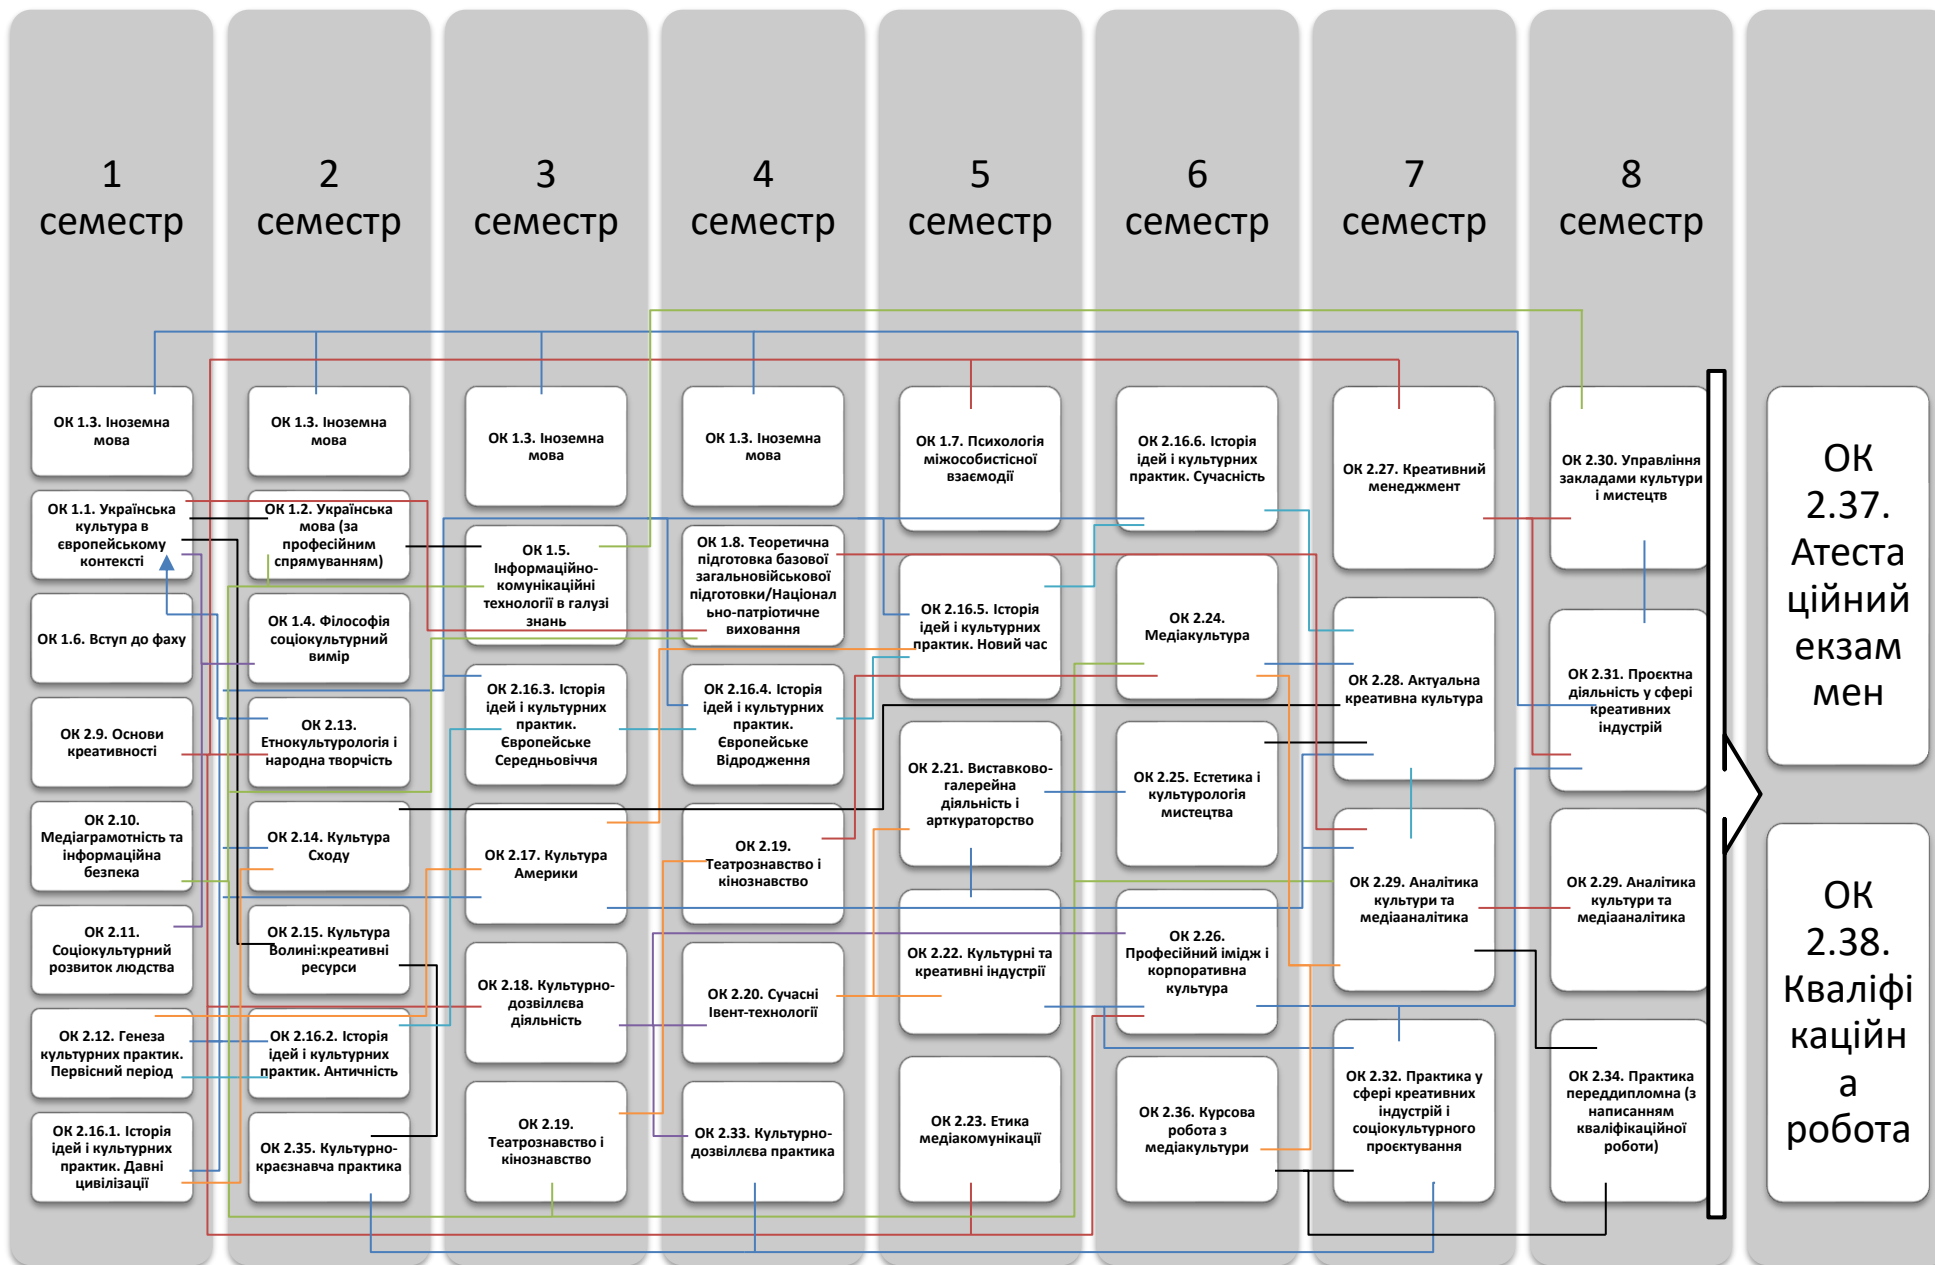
1 семестр

ОК 1.3. Іноземна мова

ОК 1.1. Українська культура в європейському контексті

ОК 1.6. Вступ до фаху

ОК 2.9. Основи креативності

ОК 2.10. Медіаграмотність та інформаційна безпека

ОК 2.11. Соціокультурний розвиток людства

ОК 2.12. Генеза культурних практик. Первісний період

ОК 2.16.1. Історія ідей і культурних практик. Давні цивілізації

2 семестр

ОК 1.3. Іноземна мова

ОК 1.2. Українська мова (за професійним спрямуванням)

ОК 1.4. Філософія соціокультурний вимір

ОК 2.13. Етнокультурологія і народна творчість

ОК 2.14. Культура Сходу

ОК 2.15. Культура Волині:креативні ресурси

ОК 2.16.2. Історія ідей і культурних практик. Античність

ОК 2.35. Культурно-краєзнавча практика

3 семестр

ОК 1.3. Іноземна мова

ОК 1.5. Інформаційно-комунікаційні технології в галузі знань

ОК 2.16.3. Історія ідей і культурних практик. Європейське Середньовіччя

ОК 2.17. Культура Америки

ОК 2.18. Культурно-дозвіллєва діяльність

ОК 2.19. Театрознавство і кінознавство

4 семестр

ОК 1.3. Іноземна мова

ОК 1.8. Теоретична підготовка базової загальновійськової підготовки/Національно-патріотичне виховання

ОК 2.16.4. Історія ідей і культурних практик. Європейське Відродження

ОК 2.19. Театрознавство і кінознавство

ОК 2.20. Сучасні Івент-технології

ОК 2.33. Культурно-дозвіллєва практика

5 семестр

ОК 1.7. Психологія міжособистісної взаємодії

ОК 2.16.5. Історія ідей і культурних практик. Новий час

ОК 2.21. Виставково-галерейна діяльність і арткураторство

ОК 2.22. Культурні та креативні індустрії

ОК 2.23. Етика медіакомунікації

6 семестр

ОК 2.16.6. Історія ідей і культурних практик. Сучасність

ОК 2.24. Медіакультура

ОК 2.25. Естетика і культурологія мистецтва

ОК 2.26. Професійний імідж і корпоративна культура

ОК 2.36. Курсова робота з медіакультури

7 семестр

ОК 2.27. Креативний менеджмент

ОК 2.28. Актуальна креативна культура

ОК 2.29. Аналітика культури та медіааналітика

ОК 2.32. Практика у сфері креативних індустрій і соціокультурного проєктування

8 семестр

ОК 2.30. Управління закладами культури і мистецтв

ОК 2.31. Проєктна діяльність у сфері креативних індустрій

ОК 2.29. Аналітика культури та медіааналітика

ОК 2.34. Практика переддипломна (з написанням кваліфікаційної роботи)

ОК 2.37. Атестаційний екзамен

ОК 2.38. Кваліфікаційна робота